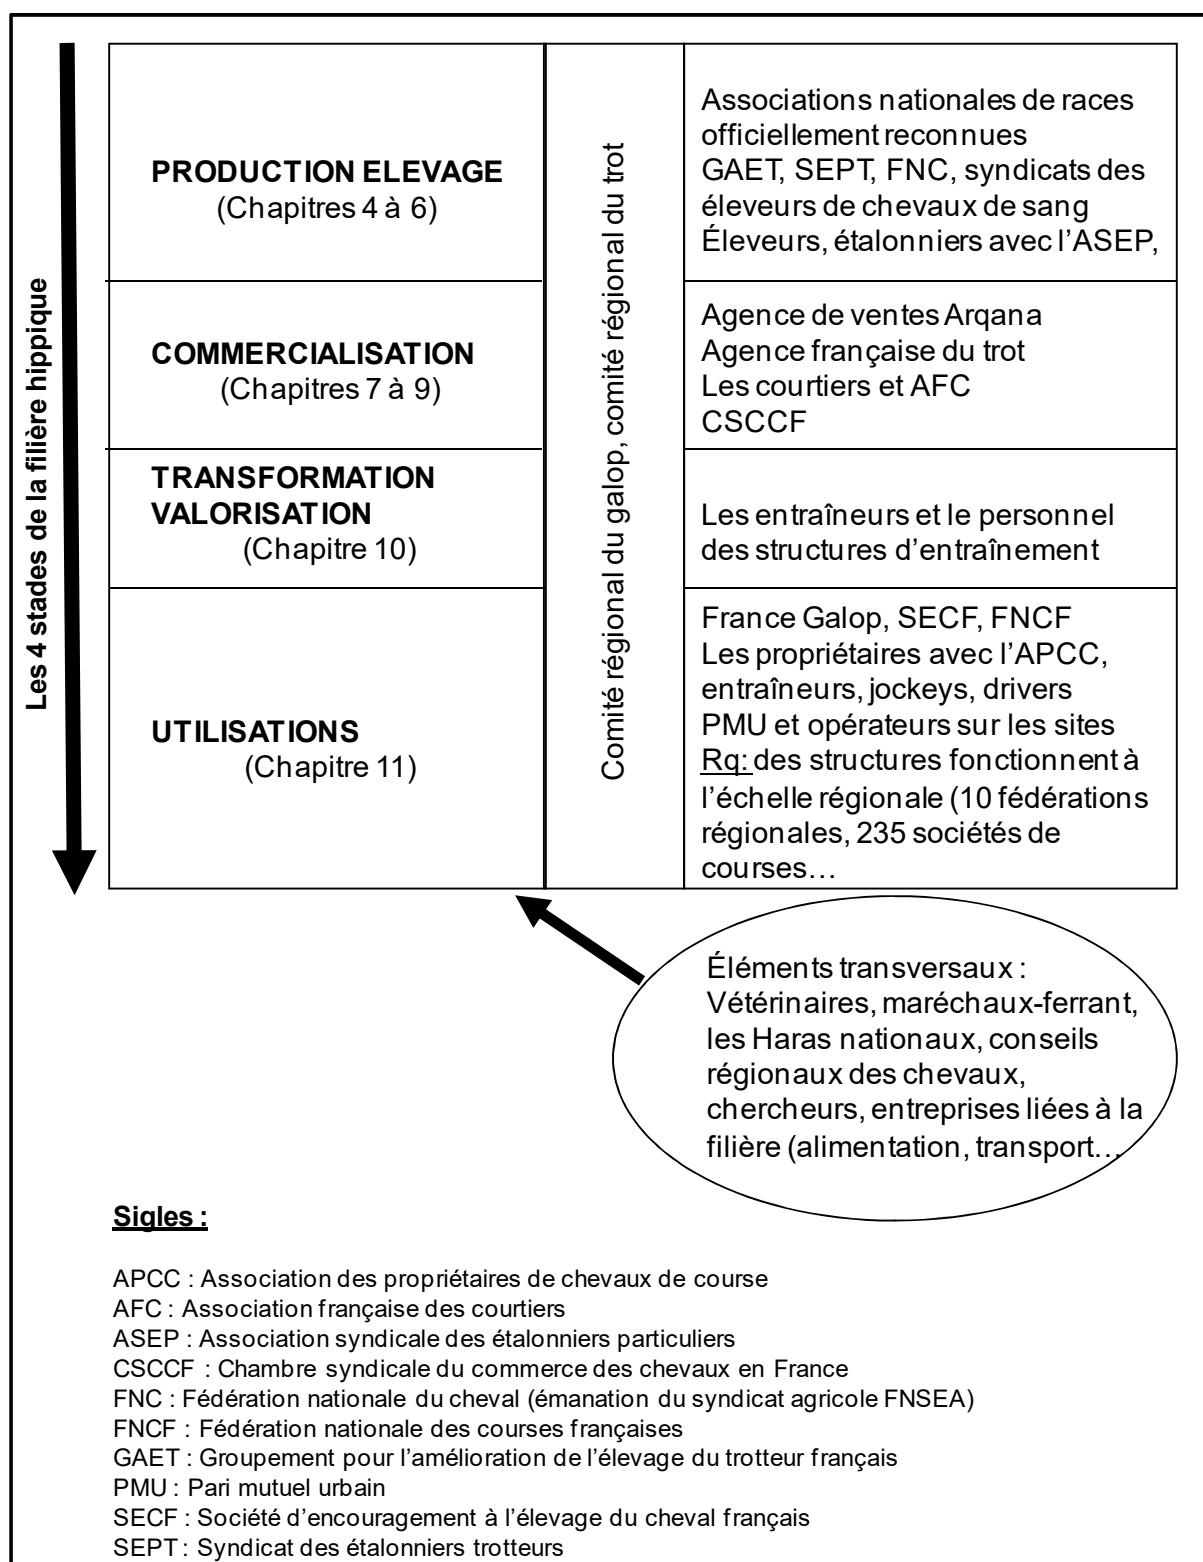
Les 4 stades de la filière hippique

| | | |
|---|---|---|
| **PRODUCTION ELEVAGE** (Chapitres 4 à 6) | Comité régional du galop, comité régional du trot | Associations nationales de races officiellement reconnues GAET, SEPT, FNC, syndicats des éleveurs de chevaux de sang Éleveurs, étalonniers avec l'ASEP, |
| **COMMERCIALISATION** (Chapitres 7 à 9) | | Agence de ventes Arqana Agence française du trot Les courtiers et AFC CSCCF |
| **TRANSFORMATION VALORISATION** (Chapitre 10) | | Les entraîneurs et le personnel des structures d'entraînement |
| **UTILISATIONS** (Chapitre 11) | | France Galop, SECF, FNCF Les propriétaires avec l'APCC, entraîneurs, jockeys, drivers PMU et opérateurs sur les sites Rq: des structures fonctionnent à l'échelle régionale (10 fédérations régionales, 235 sociétés de courses… |

Éléments transversaux : Vétérinaires, maréchaux-ferrant, les Haras nationaux, conseils régionaux des chevaux, chercheurs, entreprises liées à la filière (alimentation, transport…

**Sigles :**

APCC : Association des propriétaires de chevaux de course
AFC : Association française des courtiers
ASEP : Association syndicale des étalonniers particuliers
CSCCF : Chambre syndicale du commerce des chevaux en France
FNC : Fédération nationale du cheval (émanation du syndicat agricole FNSEA)
FNCF : Fédération nationale des courses françaises
GAET : Groupement pour l'amélioration de l'élevage du trotteur français
PMU : Pari mutuel urbain
SECF : Société d'encouragement à l'élevage du cheval français
SEPT : Syndicat des étalonniers trotteurs